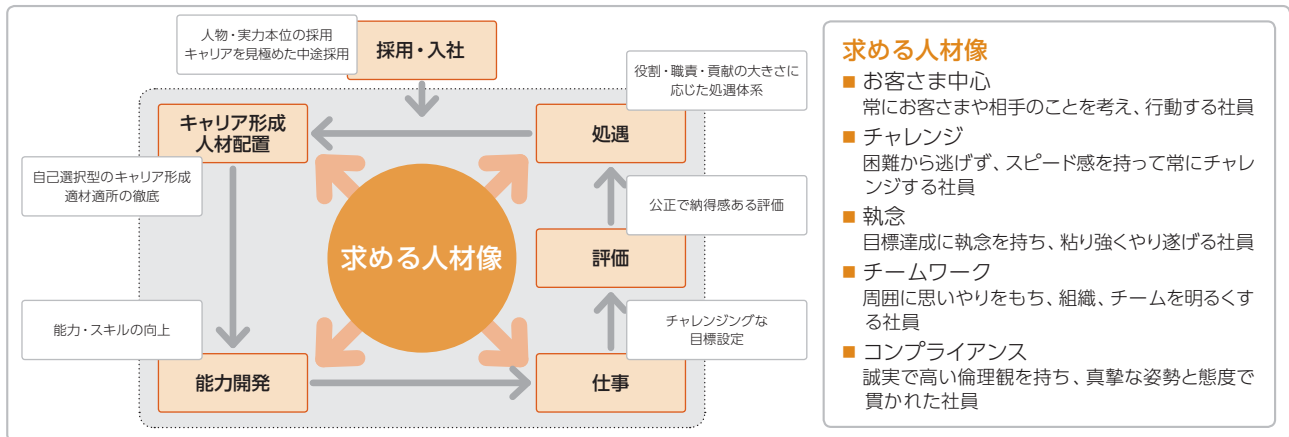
人物・実力本位の採用
キャリアを見極めた中途採用

採用・入社

役割・職責・貢献の大きさに
応じた処遇体系

キャリア形成
人材配置

処遇

自己選択型のキャリア形成
適材適所の徹底

公正で納得感ある評価

求める人材像

評価

能力・スキルの向上

チャレンジングな
目標設定

能力開発

仕事

求める人材像

■ お客さま中心
常にお客さまや相手のことを考え、行動する社員

■ チャレンジ
困難から逃げず、スピード感を持って常にチャレンジする社員

■ 執念
目標達成に執念を持ち、粘り強くやり遂げる社員

■ チームワーク
周囲に思いやりをもち、組織、チームを明るくする社員

■ コンプライアンス
誠実で高い倫理観を持ち、真摯な姿勢と態度で貫かれた社員